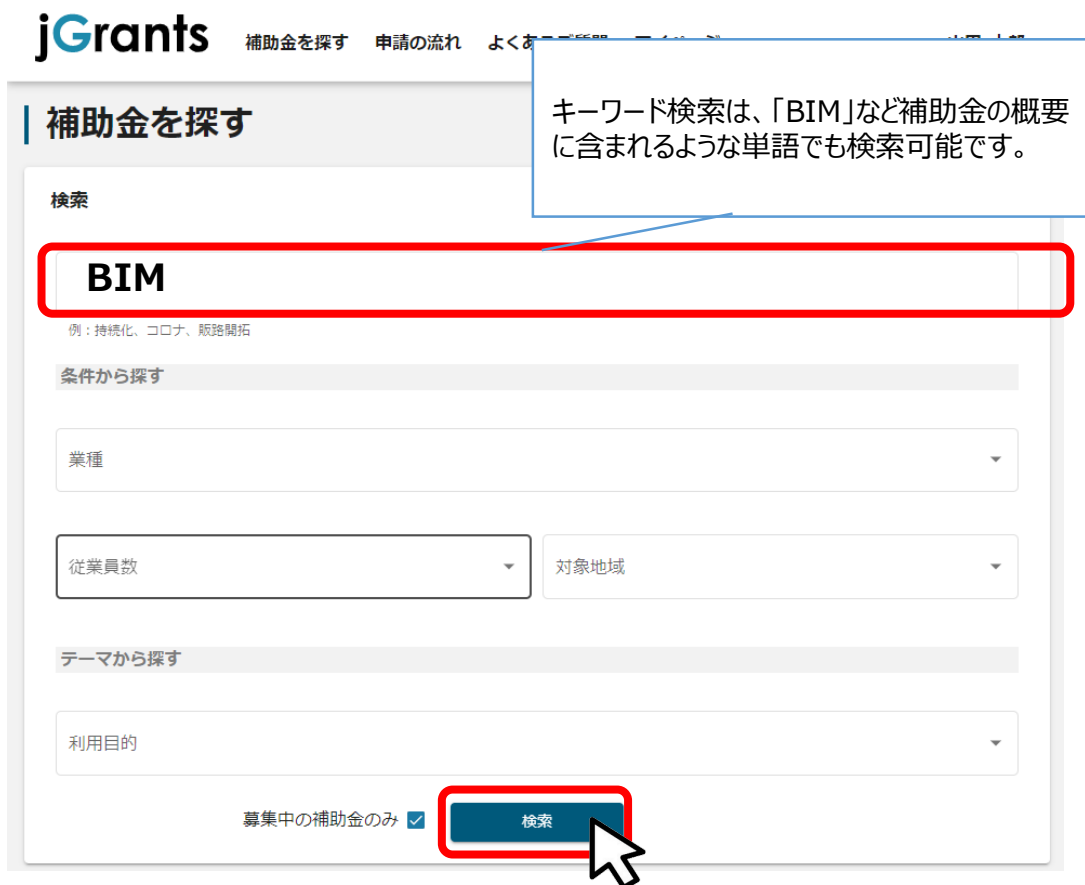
jGrants 補助金を探す 申請の流れ よくあるご質問 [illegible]

キーワード検索は、「BIM」など補助金の概要に含まれるような単語でも検索可能です。

補助金を探す

検索

BIM

例：持続化、コロナ、販路開拓

条件から探す

業種

従業員数

対象地域

テーマから探す

利用目的

募集中の補助金のみ

検索